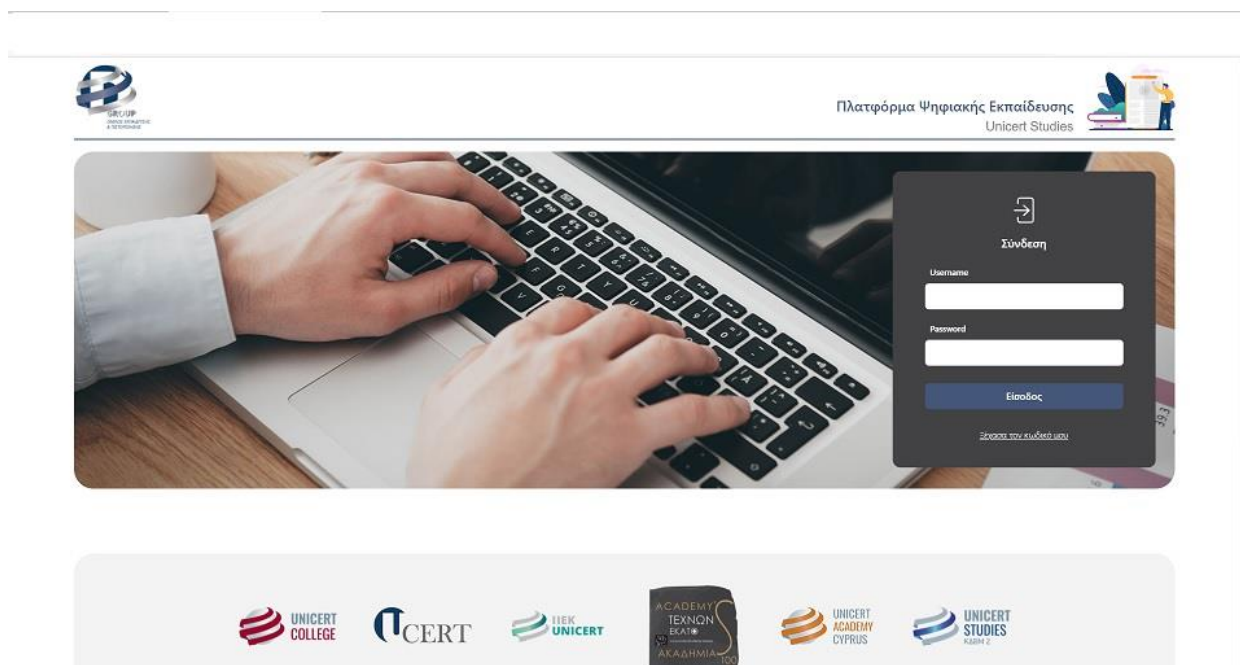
GROUP

Πλατφόρμα Ψηφιακής Εκπαίδευσης
Unicert Studies

Σύνδεση

Username

Password

Είσοδος

Ξέχασα τον κωδικό μου

UNICERT COLLEGE

CERT

IIEK UNICERT

ACADEMY
ΤΕΧΝΩΝ
ΕΚΑΤΟ
ΑΚΑΔΗΜΙΑ
100

UNICERT ACADEMY CYPRUS

UNICERT STUDIES